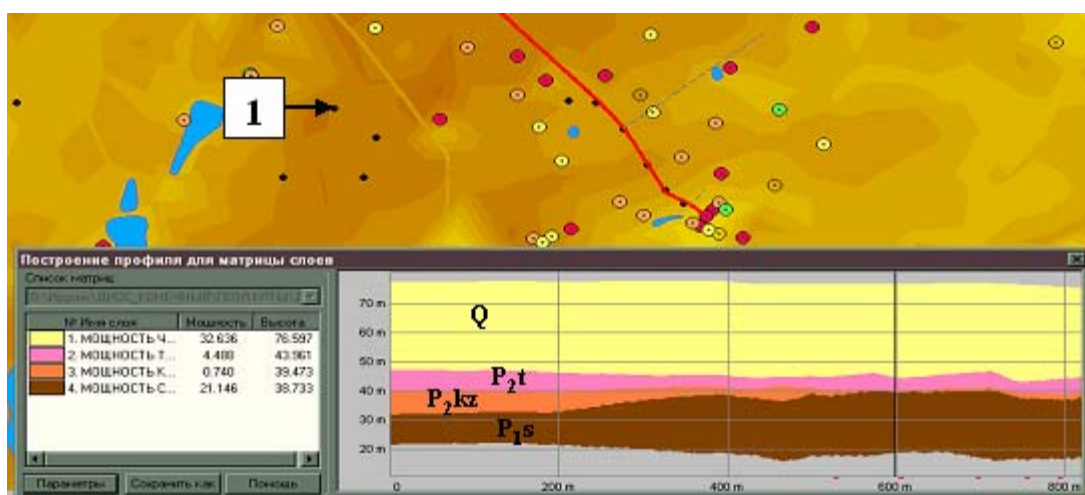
1

Построение профиля для матрицы слоев

Список матриц

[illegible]

| № Имя слоя | Мощность | Высота |
|---|---|---|
| 1. МОЩНОСТЬ Ч... | 32.636 | 76.597 |
| 2. МОЩНОСТЬ Т... | 4.488 | 43.961 |
| 3. МОЩНОСТЬ К... | 0.740 | 39.473 |
| 4. МОЩНОСТЬ С... | 21.146 | 38.733 |

Параметры Сохранить как Помощь

70 m
60 m
50 m
40 m
30 m
20 m

Q

$P_2t$

$P_2kz$

$P_1s$

0 200 m 400 m 600 m 800 m